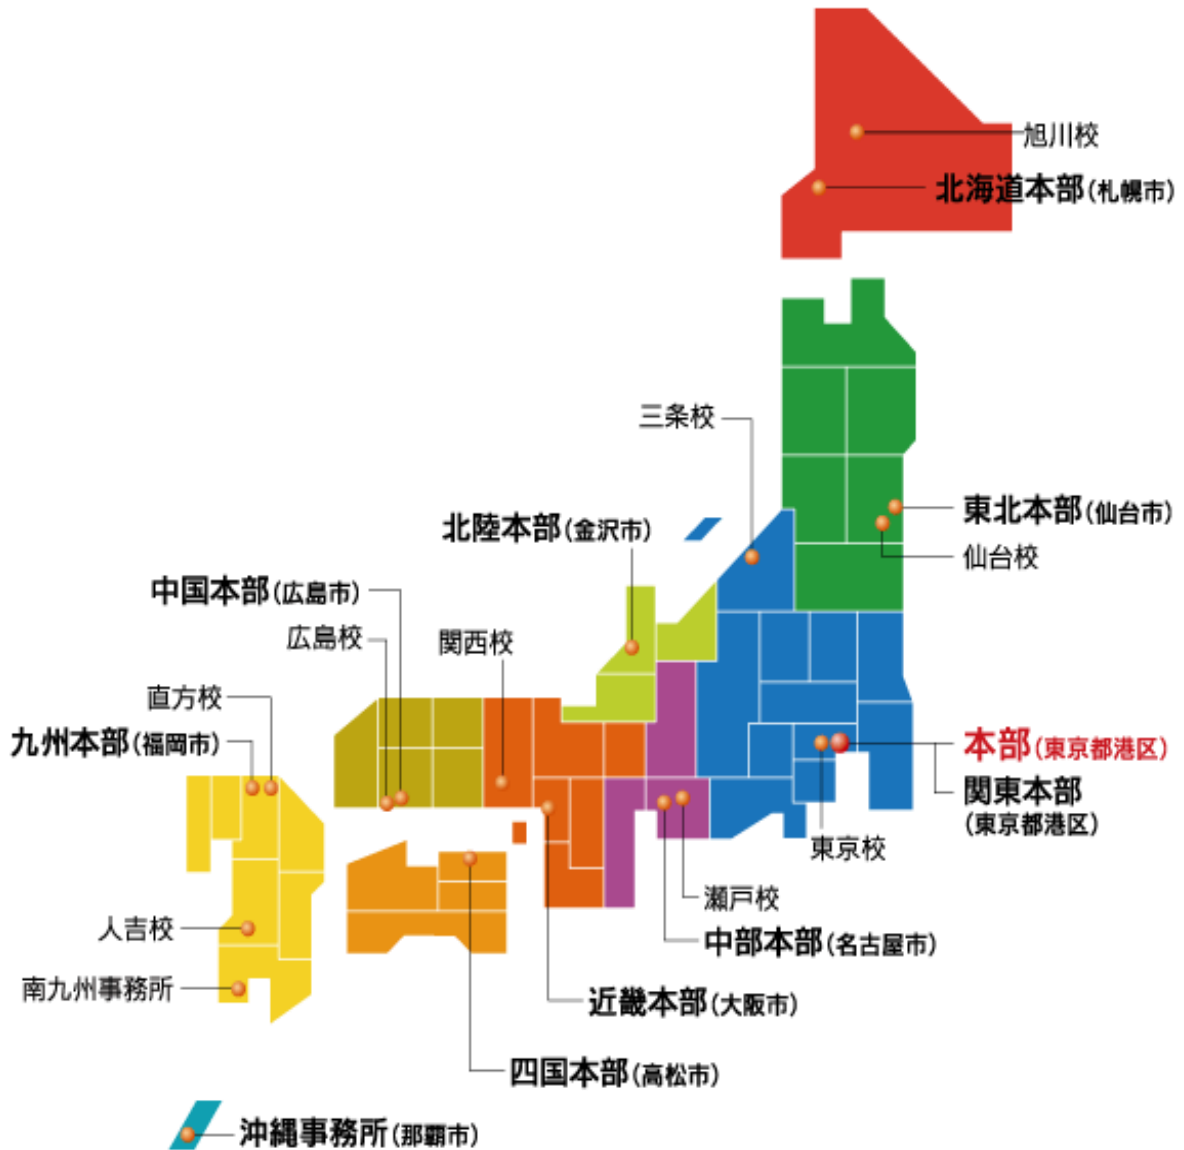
旭川校
北海道本部(札幌市)
三条校
東北本部(仙台市)
北陸本部(金沢市)
仙台校
中国本部(広島市)
広島校
関西校
直方校
九州本部(福岡市)
本部(東京都港区)
関東本部
(東京都港区)
東京校
瀬戸校
人吉校
中部本部(名古屋市)
南九州事務所
近畿本部(大阪市)
四国本部(高松市)
沖縄事務所(那覇市)